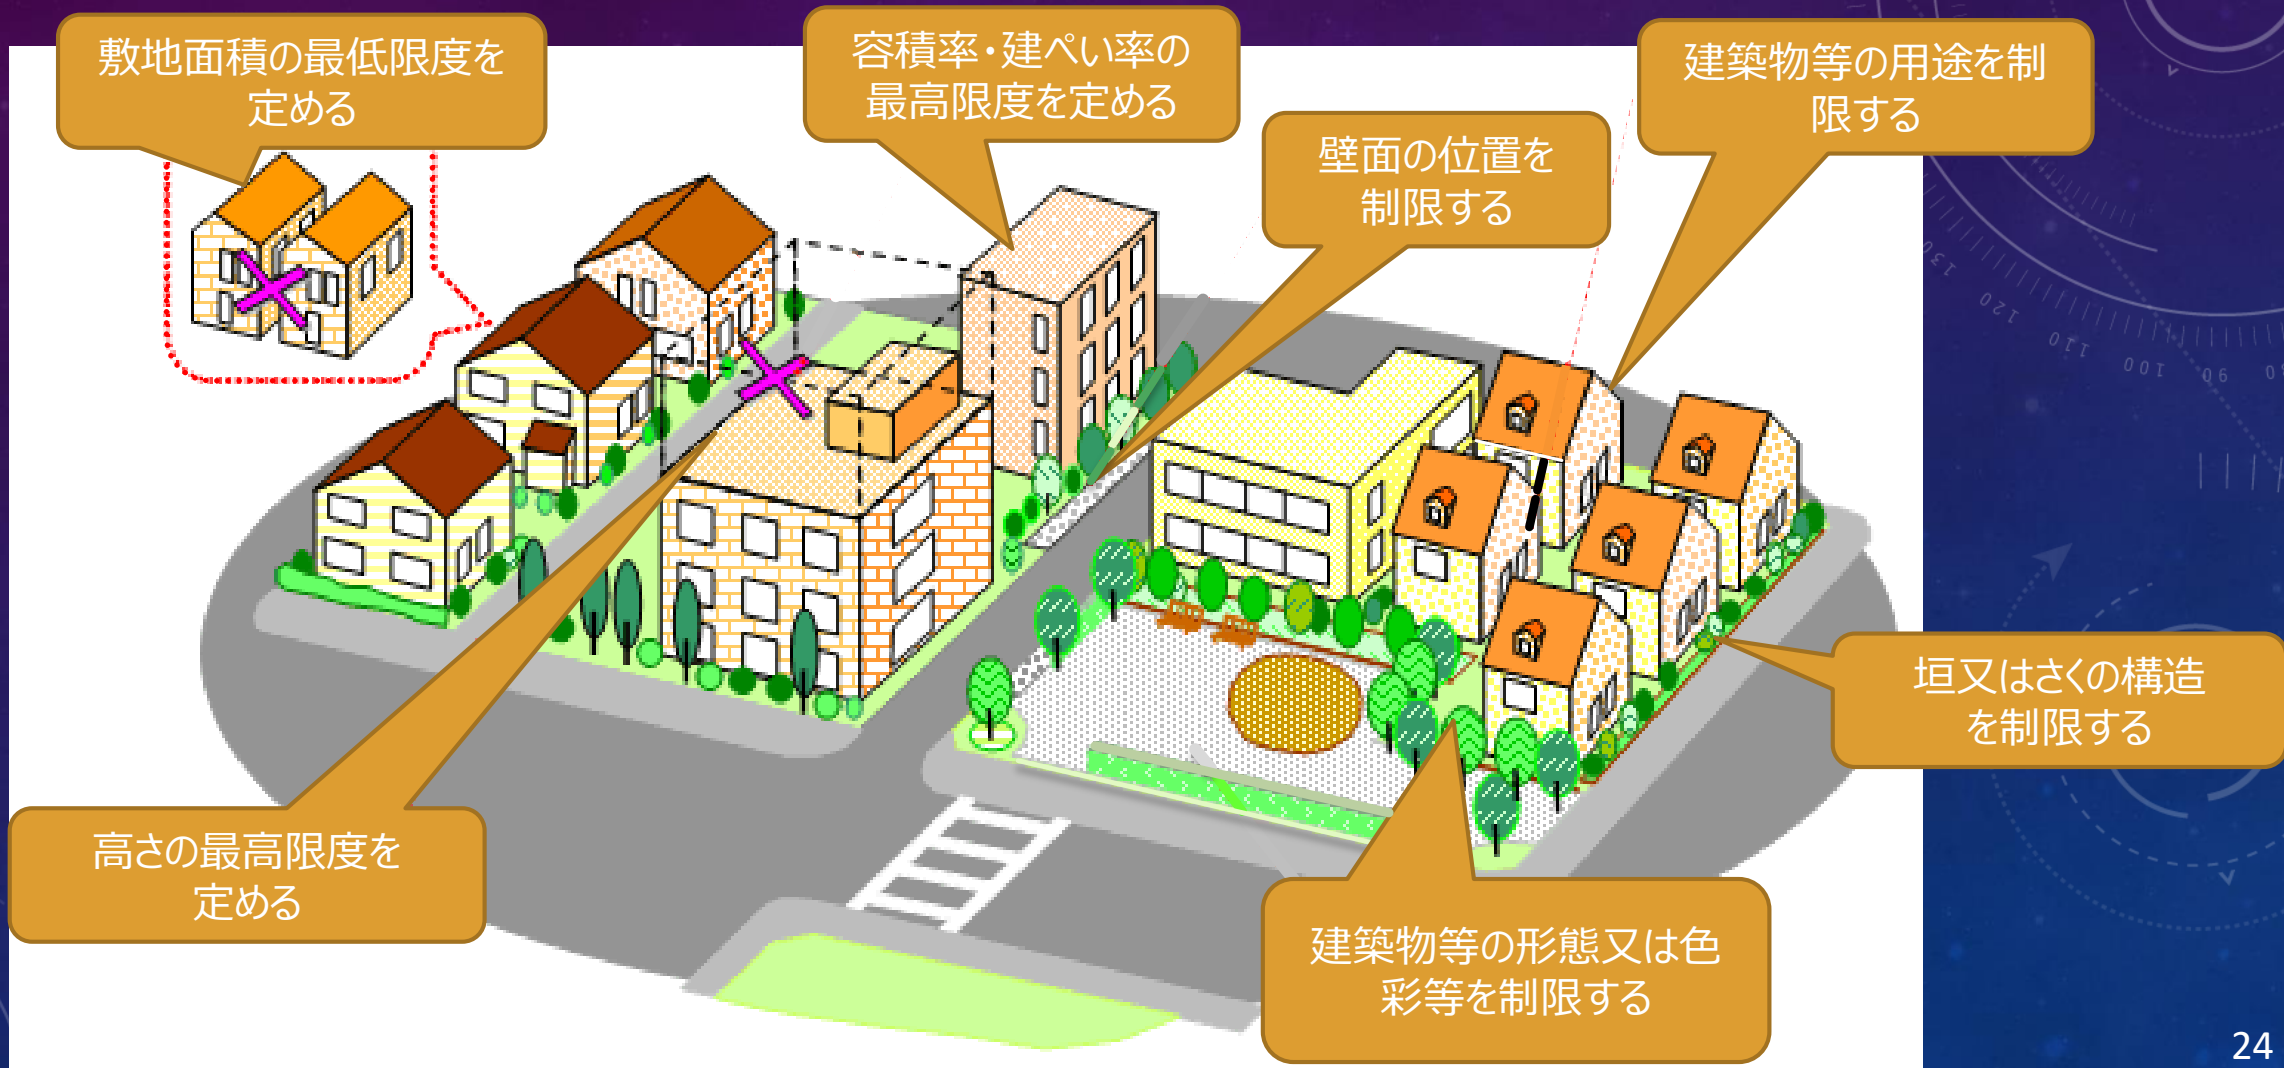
敷地面積の最低限度を定める

容積率・建ぺい率の最高限度を定める

壁面の位置を制限する

建築物等の用途を制限する

垣又はさくの構造を制限する

高さの最高限度を定める

建築物等の形態又は色彩等を制限する

24